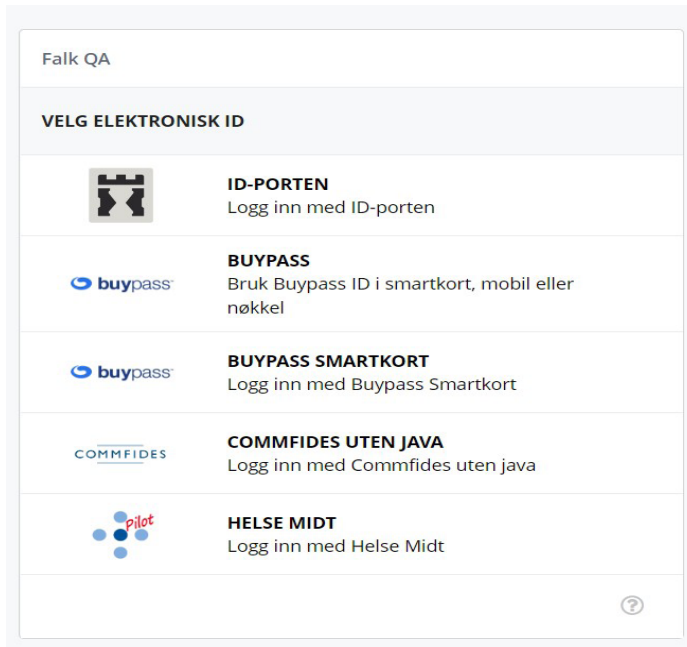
Falk QA

VELG ELEKTRONISK ID

ID-PORTEN
Logg inn med ID-porten

buypass

BUYPASS
Bruk Buypass ID i smartkort, mobil eller nøkkel

buypass

BUYPASS SMARTKORT
Logg inn med Buypass Smartkort

COMMFIDES

COMMFIDES UTEN JAVA
Logg inn med Commfides uten java

Pilot

HELSE MIDT
Logg inn med Helse Midt

?